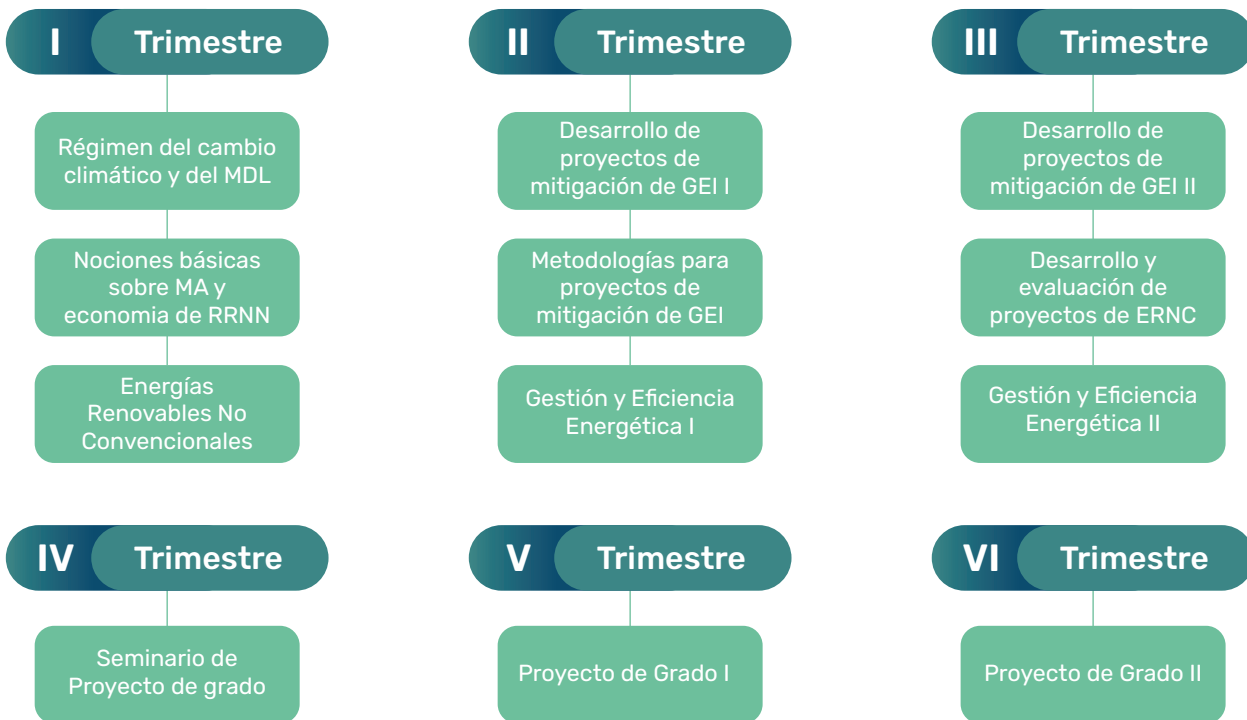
I Trimestre

Régimen del cambio climático y del MDL

Nociones básicas sobre MA y economia de RRNN

Energías Renovables No Convencionales

II Trimestre

Desarrollo de proyectos de mitigación de GEI I

Metodologías para proyectos de mitigación de GEI

Gestión y Eficiencia Energética I

III Trimestre

Desarrollo de proyectos de mitigación de GEI II

Desarrollo y evaluación de proyectos de ERNC

Gestión y Eficiencia Energética II

IV Trimestre

Seminario de Proyecto de grado

V Trimestre

Proyecto de Grado I

VI Trimestre

Proyecto de Grado II